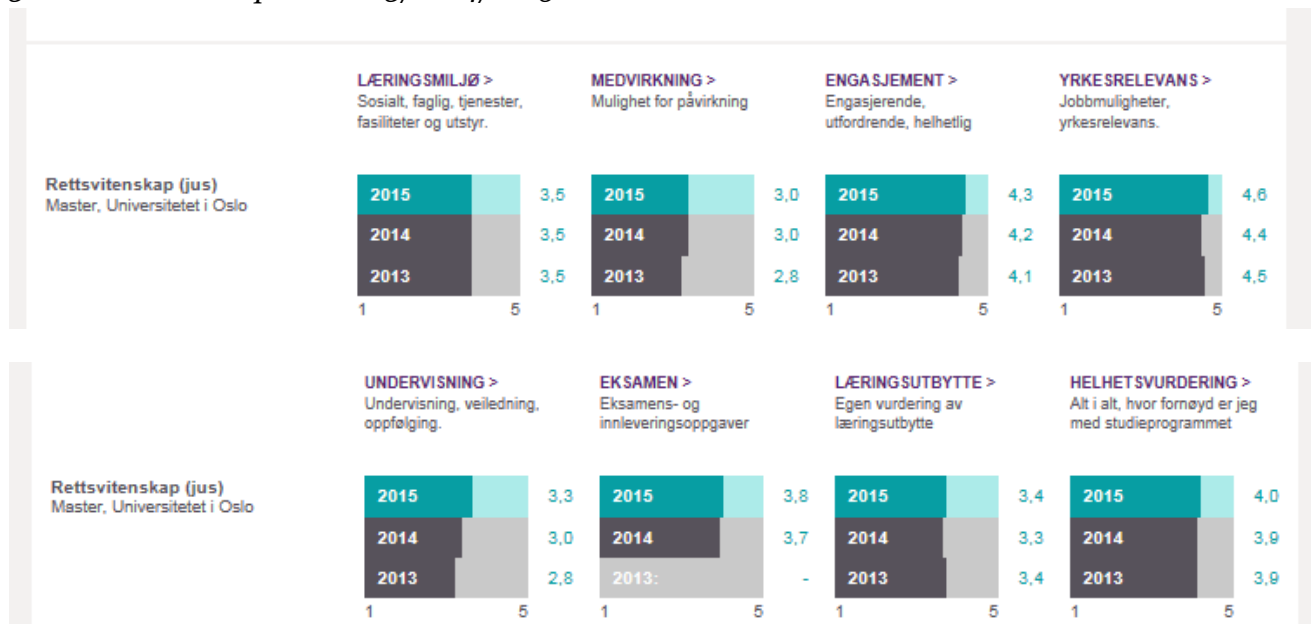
Rettsvitenskap (jus)
Master, Universitetet i Oslo

LÆRINGSMILJØ >
Sosialt, faglig, tjenester, fasiliteter og utstyr.

| | |
|---|---|
| 2015 | 3,5 |
| 2014 | 3,5 |
| 2013 | 3,5 |

1 5

MEDVIRKNING >
Mulighet for påvirkning

| | |
|---|---|
| 2015 | 3,0 |
| 2014 | 3,0 |
| 2013 | 2,8 |

1 5

ENGASJEMENT >
Engasjerende, utfordrende, helhetlig

| | |
|---|---|
| 2015 | 4,3 |
| 2014 | 4,2 |
| 2013 | 4,1 |

1 5

YRKESRELEVANS >
Jobbmuligheter, yrkesrelevans.

| | |
|---|---|
| 2015 | 4,6 |
| 2014 | 4,4 |
| 2013 | 4,5 |

1 5

Rettsvitenskap (jus)
Master, Universitetet i Oslo

UNDERVISNING >
Undervisning, veiledning, oppfølging.

| | |
|---|---|
| 2015 | 3,3 |
| 2014 | 3,0 |
| 2013 | 2,8 |

1 5

EKSAMEN >
Eksamens- og innleveringsoppgaver

| | |
|---|---|
| 2015 | 3,8 |
| 2014 | 3,7 |
| 2013: | - |

1 5

LÆRINGSUTBYTTE >
Egen vurdering av læringsutbytte

| | |
|---|---|
| 2015 | 3,4 |
| 2014 | 3,3 |
| 2013 | 3,4 |

1 5

HELHETSVURDERING >
Alt i alt, hvor fornøyd er jeg med studieprogrammet

| | |
|---|---|
| 2015 | 4,0 |
| 2014 | 3,9 |
| 2013 | 3,9 |

1 5